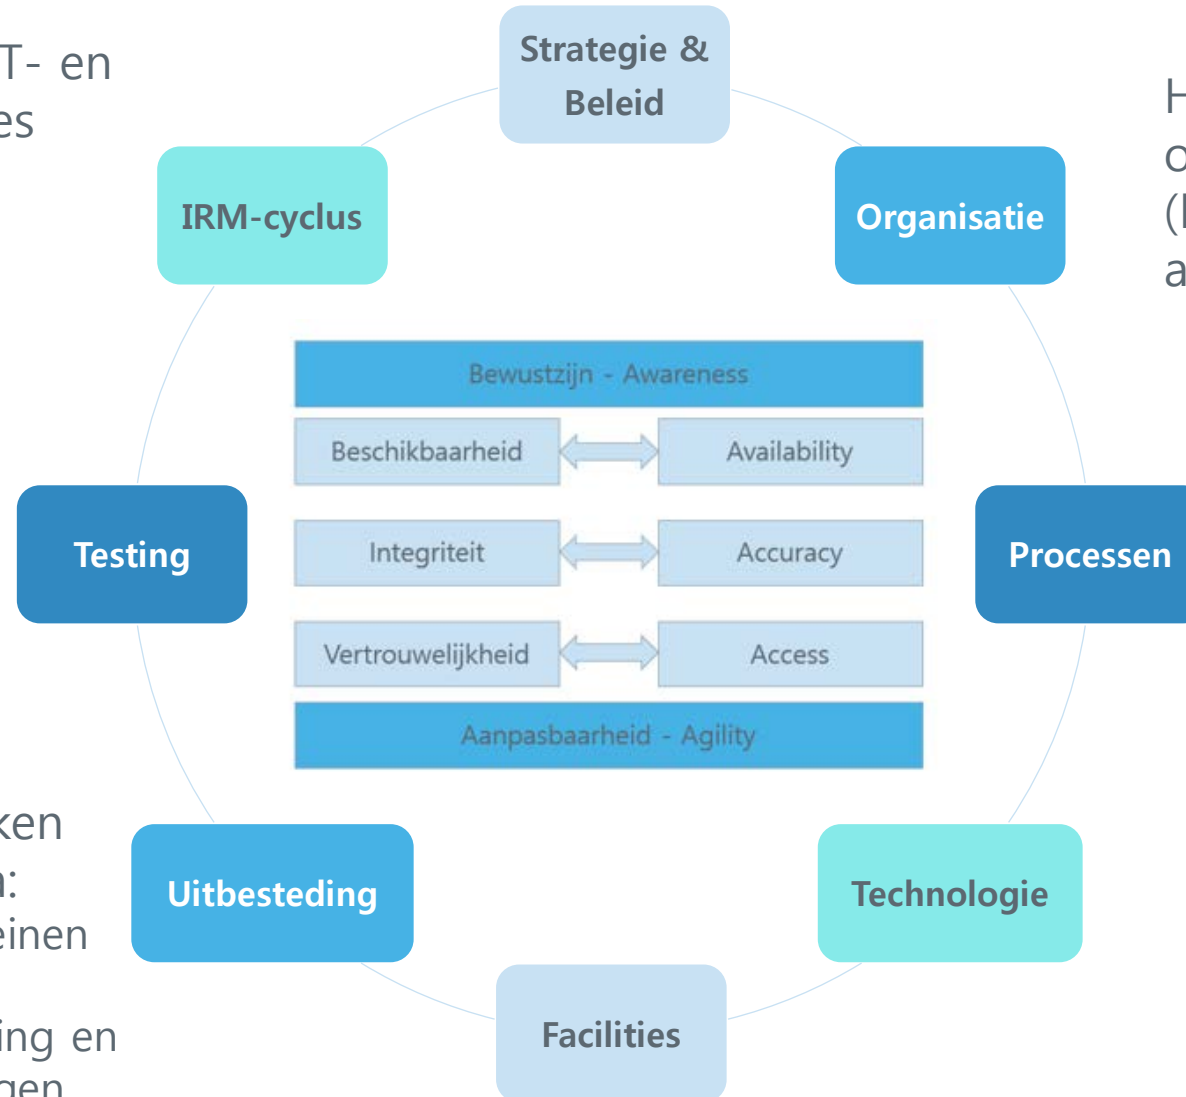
T- en
es

Strategie & Beleid

H
o
(l
a

IRM-cyclus

Organisatie

Bewustzijn - Awareness

Beschikbaarheid

Availability

Integriteit

Accuracy

Vertrouwelijkheid

Access

Aanpasbaarheid - Agility

Testing

Processen

ken
n:
einen

ing en
gen

Uitbesteding

Technologie

Facilities